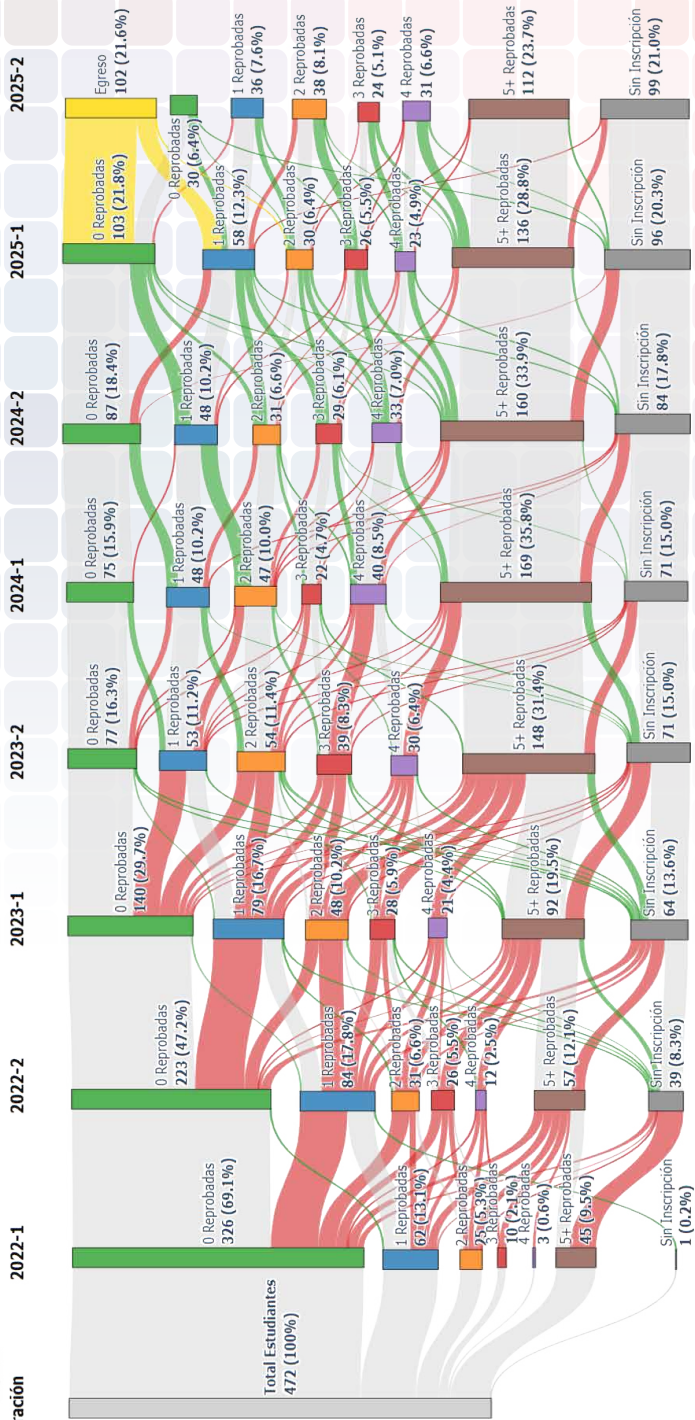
ración

Total Estudiantes
472 (100%)

2022-1
0 Reprobadas
326 (69.1%)
1 Reprobadas
62 (13.1%)
2 Reprobadas
25 (5.3%)
3 Reprobadas
10 (2.1%)
4 Reprobadas
3 (0.6%)
5+ Reprobadas
45 (9.5%)
Sin Inscripción
1 (0.2%)

2022-2
0 Reprobadas
223 (47.2%)
1 Reprobadas
84 (17.8%)
2 Reprobadas
31 (6.6%)
3 Reprobadas
26 (5.5%)
4 Reprobadas
12 (2.5%)
5+ Reprobadas
57 (12.1%)
Sin Inscripción
39 (8.3%)

2023-1
0 Reprobadas
140 (29.7%)
1 Reprobadas
79 (16.7%)
2 Reprobadas
48 (10.2%)
3 Reprobadas
28 (5.9%)
4 Reprobadas
21 (4.4%)
5+ Reprobadas
92 (19.5%)
Sin Inscripción
64 (13.6%)

2023-2
0 Reprobadas
77 (16.3%)
1 Reprobadas
53 (11.2%)
2 Reprobadas
54 (11.4%)
3 Reprobadas
39 (8.3%)
4 Reprobadas
30 (6.4%)
5+ Reprobadas
148 (31.4%)
Sin Inscripción
71 (15.0%)

2024-1
0 Reprobadas
75 (15.9%)
1 Reprobadas
48 (10.2%)
2 Reprobadas
47 (10.0%)
3 Reprobadas
22 (4.7%)
4 Reprobadas
40 (8.5%)
5+ Reprobadas
169 (35.8%)
Sin Inscripción
71 (15.0%)

2024-2
0 Reprobadas
87 (18.4%)
1 Reprobadas
48 (10.2%)
2 Reprobadas
31 (6.6%)
3 Reprobadas
29 (6.1%)
4 Reprobadas
33 (7.0%)
5+ Reprobadas
160 (33.9%)
Sin Inscripción
84 (17.8%)

2025-1
0 Reprobadas
103 (21.8%)
1 Reprobadas
58 (12.3%)
2 Reprobadas
30 (6.4%)
3 Reprobadas
26 (5.5%)
4 Reprobadas
23 (4.9%)
5+ Reprobadas
136 (28.8%)
Sin Inscripción
96 (20.3%)

2025-2
Egreso
102 (21.6%)
0 Reprobadas
30 (6.4%)
1 Reprobadas
36 (7.6%)
2 Reprobadas
38 (8.1%)
3 Reprobadas
24 (5.1%)
4 Reprobadas
31 (6.6%)
5+ Reprobadas
112 (23.7%)
Sin Inscripción
99 (21.0%)